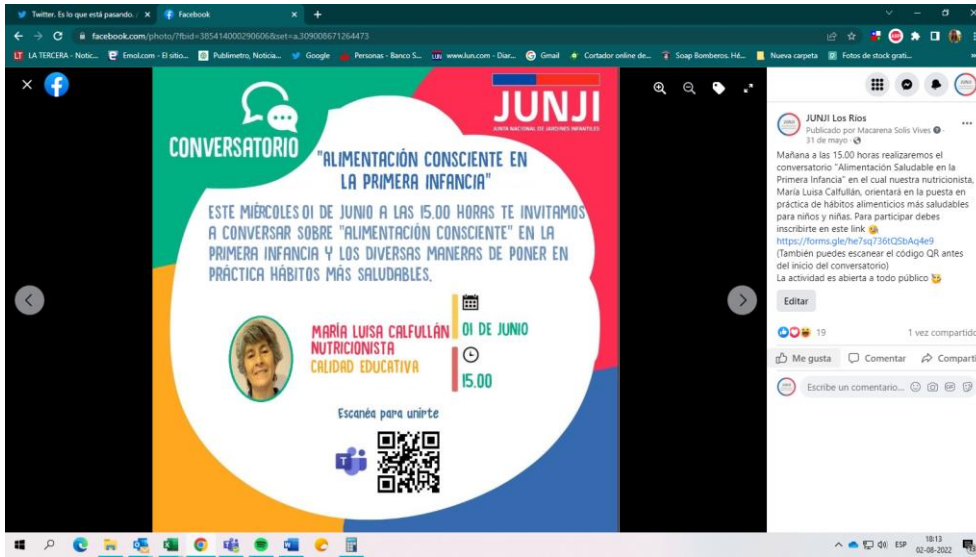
Twitter. Es lo que está pasando. ×
Facebook ×
facebook.com/photo/?fbid=385414000290606&set=a.309008671264473
LA TERCERA - Notic... Emol.com - El sitio... Publimetro, Noticia... Google Personas - Banco S... www.lun.com - Diar... Gmail Cortador online de... Soap Bomberos. Hé... Nueva carpeta Fotos de stock grati...

CONVERSATORIO
JUNJI
JUNTA NACIONAL DE JARDINES INFANTILES
"ALIMENTACIÓN CONSCIENTE EN LA PRIMERA INFANCIA"
ESTE MIÉRCOLES 01 DE JUNIO A LAS 15.00 HORAS TE INVITAMOS A CONVERSAR SOBRE "ALIMENTACIÓN CONSCIENTE" EN LA PRIMERA INFANCIA Y LOS DIVERSAS MANERAS DE PONER EN PRÁCTICA HÁBITOS MÁS SALUDABLES.
MARÍA LUISA CALFULLÁN
NUTRICIONISTA
CALIDAD EDUCATIVA
01 DE JUNIO
15.00
Escanéa para unirte

JUNJI Los Ríos
Publicado por Macarena Solis Vives · 31 de mayo ·
Mañana a las 15.00 horas realizaremos el conversatorio "Alimentación Saludable en la Primera Infancia" en el cual nuestra nutricionista, María Luisa Calfullán, orientará en la puesta en práctica de hábitos alimenticios más saludables para niños y niñas. Para participar debes inscribirte en este link
https://forms.gle/he7sq736tQSbAq4e9
(También puedes escanear el código QR antes del inicio del conversatorio)
La actividad es abierta a todo público
Editar
19
1 vez compartid
Me gusta Comentar Compartir
Escribe un comentario...
ESP 18:13 02-08-2022